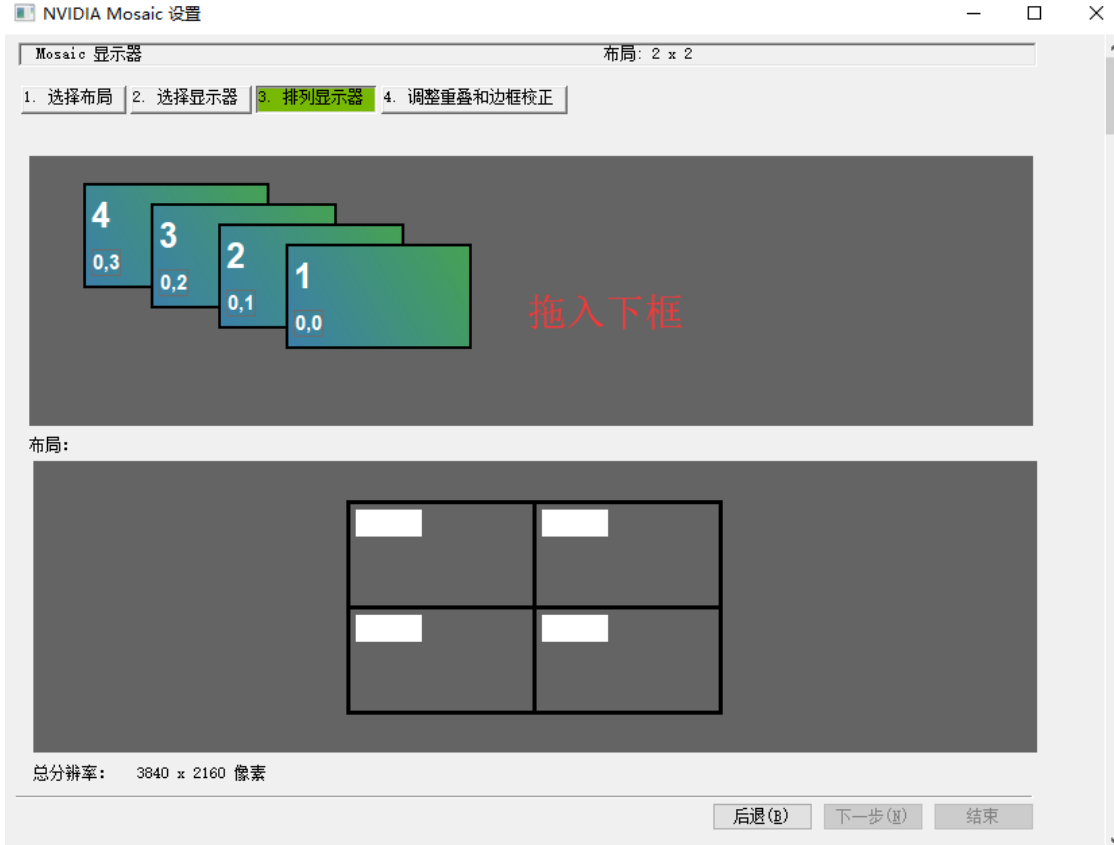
NVIDIA Mosaic 设置

Mosaic 显示器 布局: 2 x 2

1. 选择布局 2. 选择显示器 3. 排列显示器 4. 调整重叠和边框校正

4
0,3
3
0,2
2
0,1
1
0,0

拖入下框

布局:

总分辨率: 3840 x 2160 像素

后退(B) 下一步(N) 结束